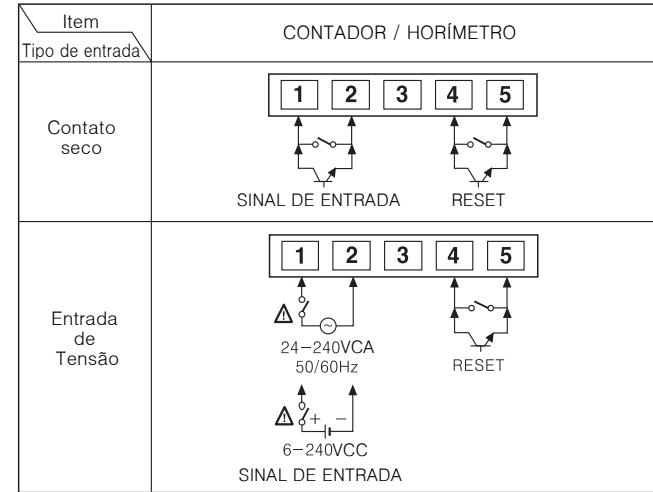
| Item / Tipo de entrada | CONTADOR / HORÍMETRO |
|---|---|
| Contato seco | 1 2 3 4 5<br>SINAL DE ENTRADA RESET |
| Entrada de Tensão | 1 2 3 4 5<br>24−240VCA 50/60Hz<br>RESET<br>+ −<br>6−240VCC<br>SINAL DE ENTRADA |